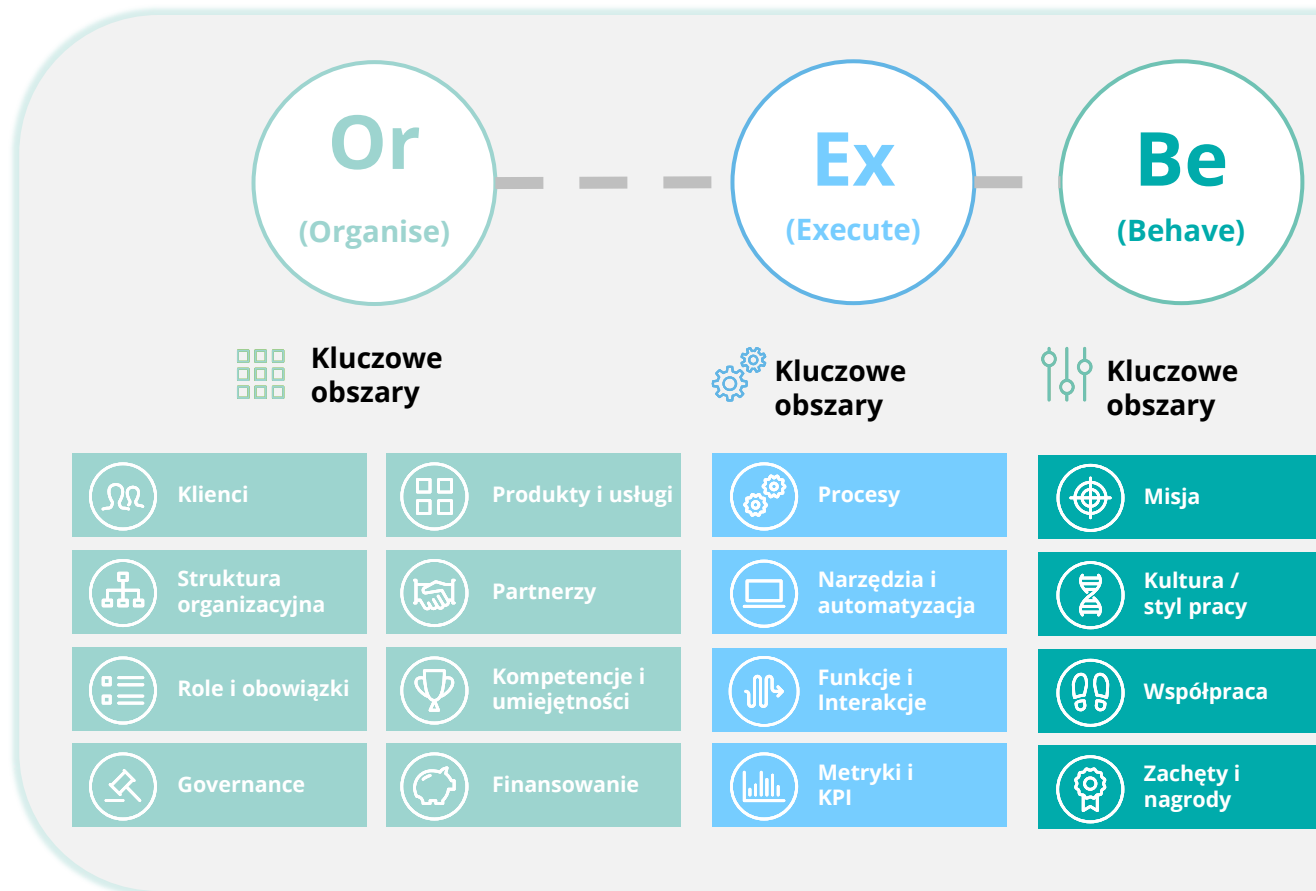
Or
(Organise)

Ex
(Execute)

Be
(Behave)

Kluczowe obszary

Klienci

Produkty i usługi

Struktura organizacyjna

Partnerzy

Role i obowiązki

Kompetencje i umiejętności

Governance

Finansowanie

Kluczowe obszary

Procesy

Narzędzia i automatyzacja

Funkcje i Interakcje

Metryki i KPI

Kluczowe obszary

Misja

Kultura / styl pracy

Współpraca

Zachęty i nagrody